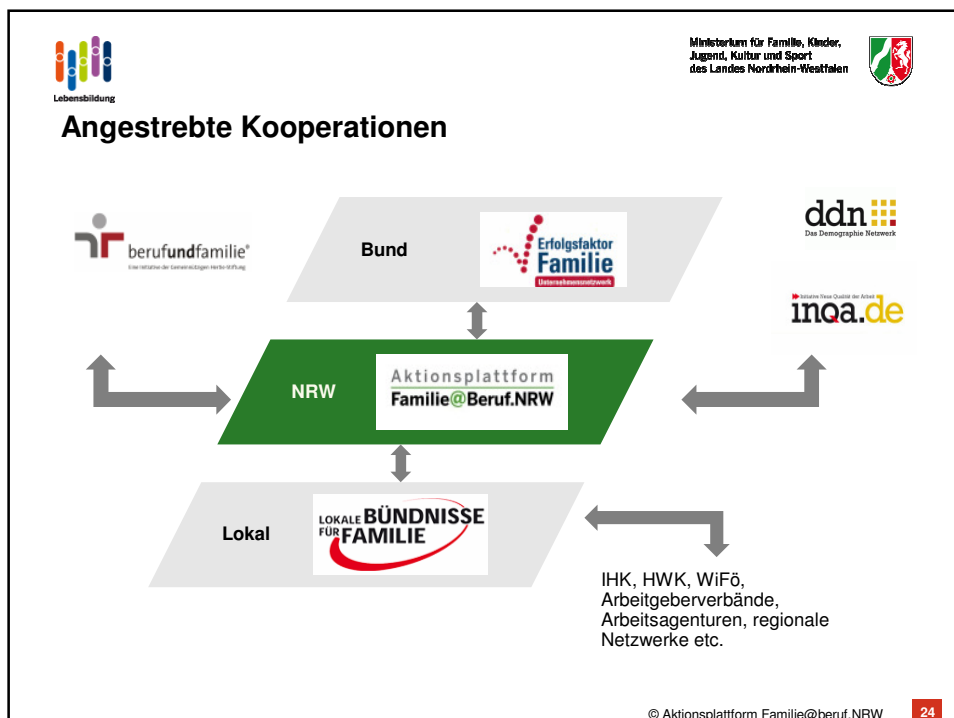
Lebensbildung

Ministerium für Familie, Kinder, Jugend, Kultur und Sport des Landes Nordrhein-Westfalen

Angestrebte Kooperationen

berufundfamilie®
Eine Initiative der Gemeinnützigen Hertie-Stiftung

Bund

Erfolgsfaktor Familie
Unternehmensnetzwerk

ddn
Das Demographie Netzwerk

Initiative Neue Qualität der Arbeit
inqa.de

NRW

Aktionsplattform
Familie@Beruf.NRW

Lokal

LOKALE BÜNDNISSE FÜR FAMILIE

IHK, HWK, WiFö, Arbeitgeberverbände, Arbeitsagenturen, regionale Netzwerke etc.

© Aktionsplattform Familie@beruf.NRW

24